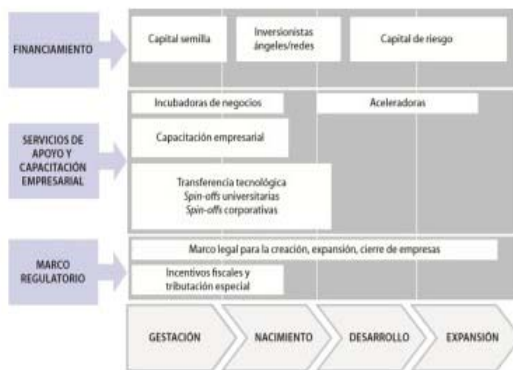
FINANCIAMIENTO

Capital semilla

Inversionistas ángeles/redes

Capital de riesgo

SERVICIOS DE APOYO Y CAPACITACIÓN EMPRESARIAL

Incubadoras de negocios

Aceleradoras

Capacitación empresarial

Transferencia tecnológica
*Spin-offs* universitarias
*Spin-offs* corporativas

MARCO REGULATORIO

Marco legal para la creación, expansión, cierre de empresas

Incentivos fiscales y tributación especial

GESTACIÓN

NACIMIENTO

DESARROLLO

EXPANSIÓN